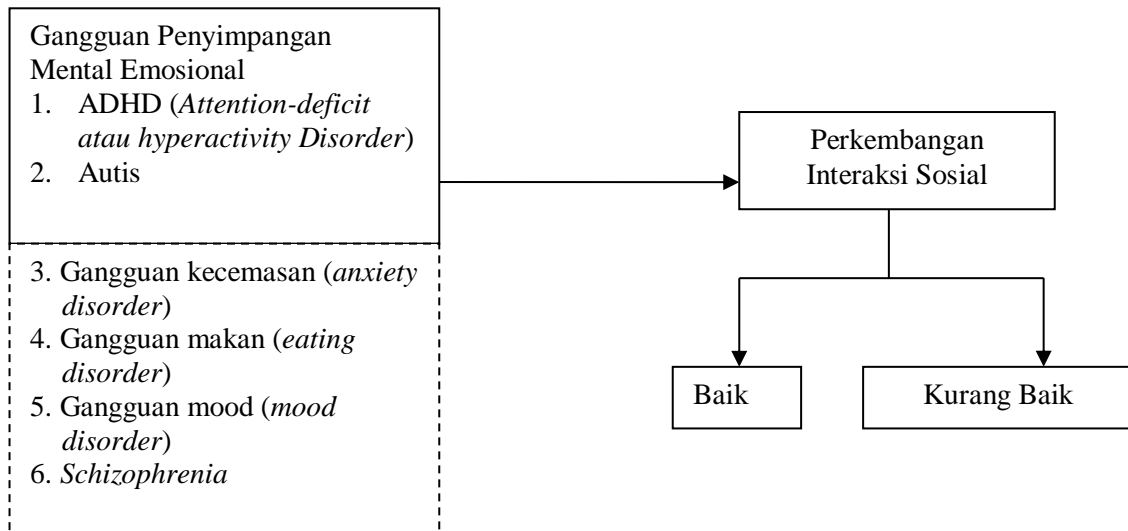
Gangguan Penyimpangan Mental Emosional
1. ADHD (Attention-deficit atau hyperactivity Disorder)
2. Autis

3. Gangguan kecemasan (anxiety disorder)
4. Gangguan makan (eating disorder)
5. Gangguan mood (mood disorder)
6. Schizophrenia

Perkembangan Interaksi Sosial

Baik

Kurang Baik